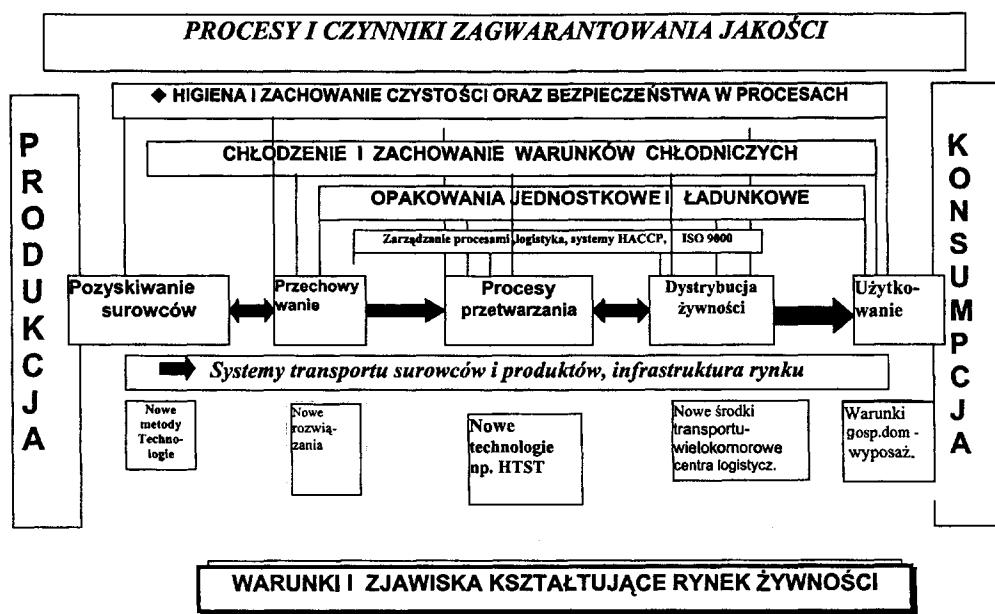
PROCESY I CZYNNIKI ZAGWARANTOWANIA JAKOŚCI

PRODUKCJA

◆ HIGIENA I ZACHOWANIE CZYSTOŚCI ORAZ BEZPIECZEŃSTWA W PROCESACH

CHŁODZENIE I ZACHOWANIE WARUNKÓW CHŁODNICZYCH

OPAKOWANIA JEDNOSTKOWE I ŁADUNKOWE

Zarządzanie procesami logistyka, systemy HACCP, ISO 9000

Pozyskiwanie surowców

Przechowywanie

Procesy przetwarzania

Dystrybucja żywności

Użytkowanie

Systemy transportu surowców i produktów, infrastruktura rynku

Nowe metody Technologie

Nowe rozwiązania

Nowe technologie np. HTST

Nowe środki transportu- wielokomorowe centra logistycz.

Warunki gosp.dom - wyposaż.

KONSUMPCJA

WARUNKI I ZJAWISKA KSZTAŁTUJĄCE RYNEK ŻYWNOŚCI